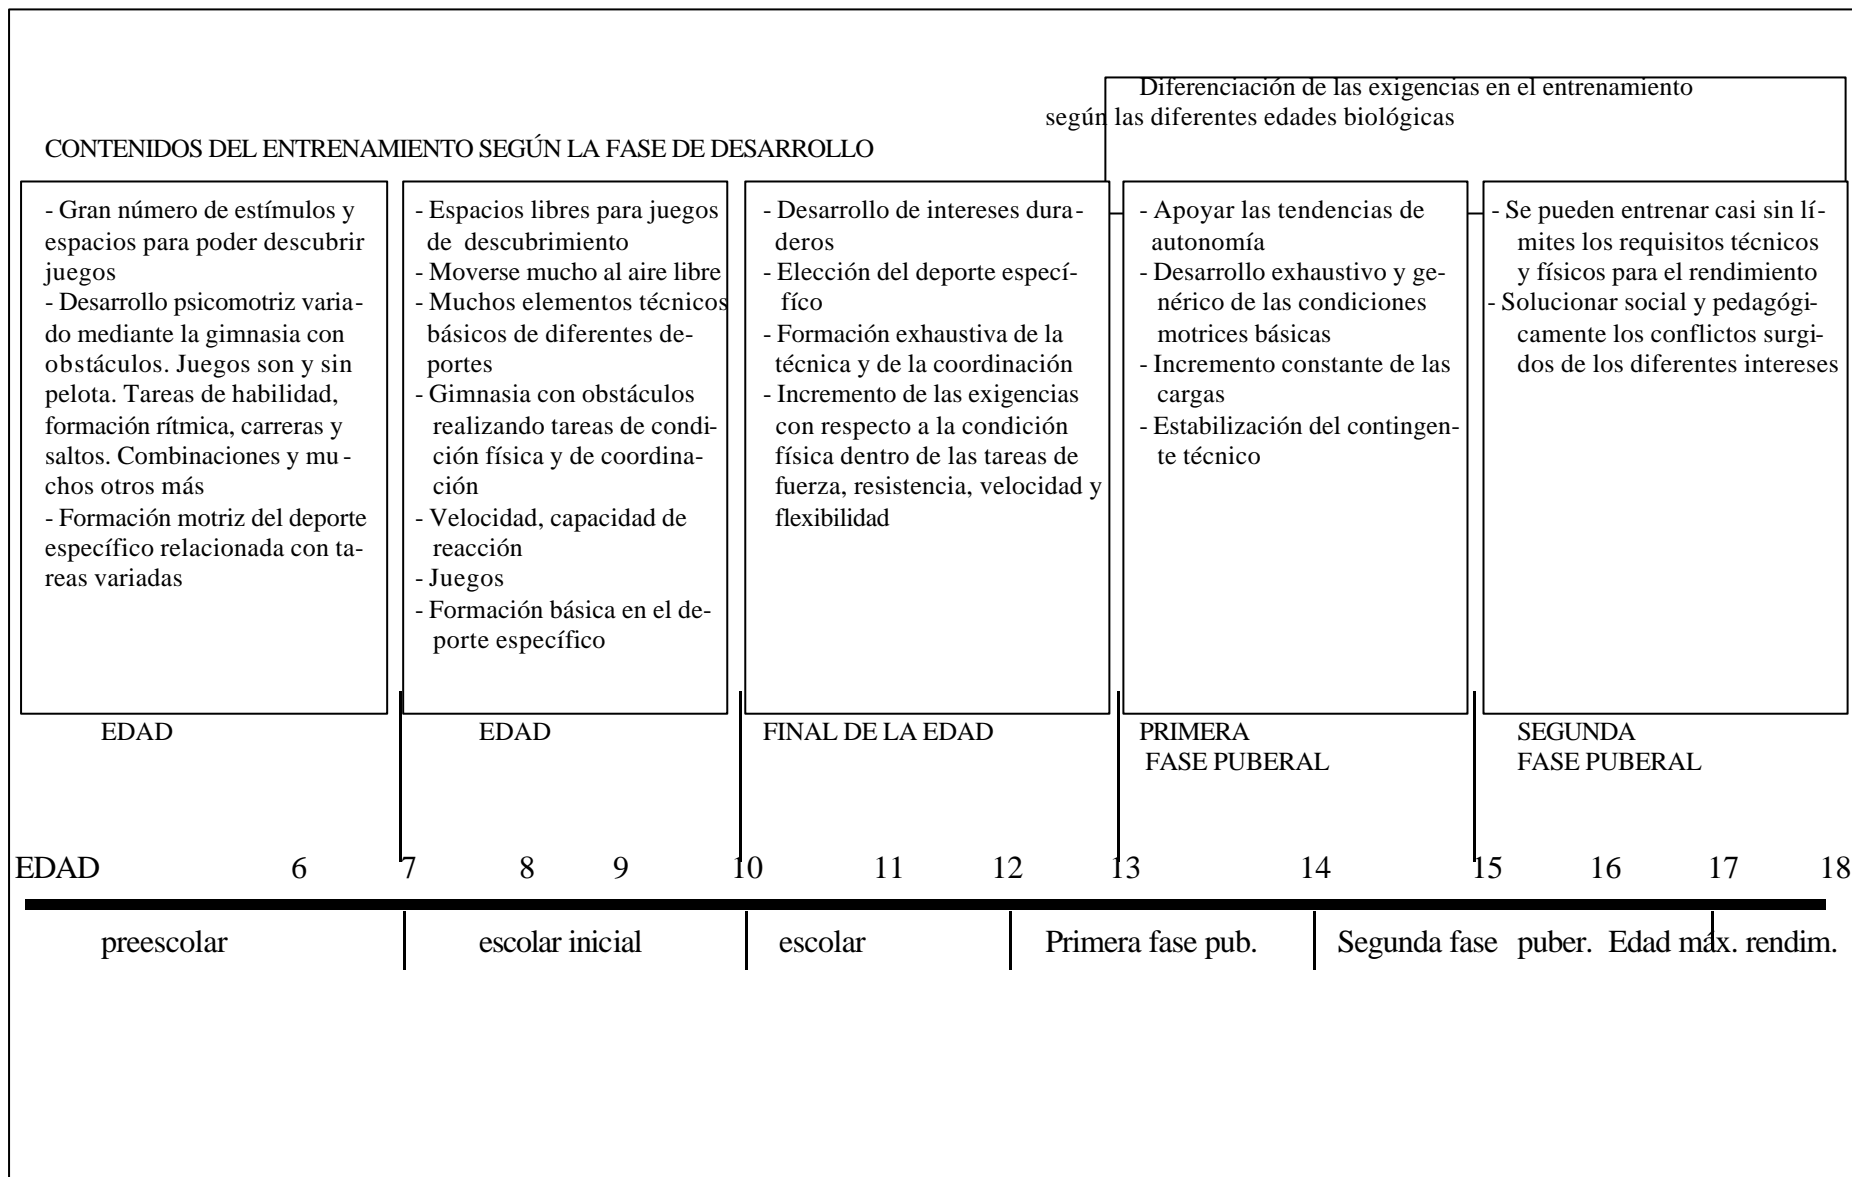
Diferenciación de las exigencias en el entrenamiento según las diferentes edades biológicas

CONTENIDOS DEL ENTRENAMIENTO SEGÚN LA FASE DE DESARROLLO

- Gran número de estímulos y espacios para poder descubrir juegos
- Desarrollo psicomotriz variado mediante la gimnasia con obstáculos. Juegos son y sin pelota. Tareas de habilidad, formación rítmica, carreras y saltos. Combinaciones y muchos otros más
- Formación motriz del deporte específico relacionada con tareas variadas

EDAD

- Espacios libres para juegos de descubrimiento
- Moverse mucho al aire libre
- Muchos elementos técnicos básicos de diferentes deportes
- Gimnasia con obstáculos realizando tareas de condición física y de coordinación
- Velocidad, capacidad de reacción
- Juegos
- Formación básica en el deporte específico

EDAD

- Desarrollo de intereses duraderos
- Elección del deporte específíco
- Formación exhaustiva de la técnica y de la coordinación
- Incremento de las exigencias con respecto a la condición física dentro de las tareas de fuerza, resistencia, velocidad y flexibilidad

FINAL DE LA EDAD

- Apoyar las tendencias de autonomía
- Desarrollo exhaustivo y genérico de las condiciones motrices básicas
- Incremento constante de las cargas
- Estabilización del contingente técnico

PRIMERA FASE PUBERAL

- Se pueden entrenar casi sin límites los requisitos técnicos y físicos para el rendimiento
- Solucionar social y pedagógicamente los conflictos surgidos de los diferentes intereses

SEGUNDA FASE PUBERAL

EDAD 6 7 8 9 10 11 12 13 14 15 16 17 18

preescolar | escolar inicial | escolar | Primera fase pub. | Segunda fase puber. | Edad máx. rendim.